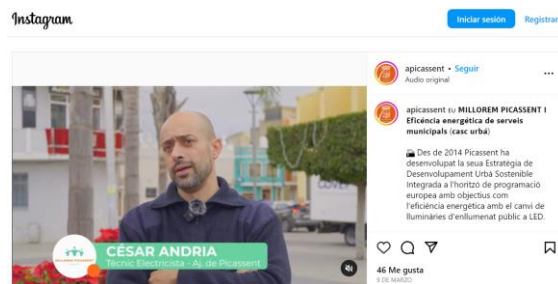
Instagram

Iniciar sesión

Registra

apicassent • Seguir
Audio original

apicassent 🇪🇺 MILLOREM PICASSENT | Eficiència energètica de serveis municipals (casc urbà)

Des de 2014 Picassent ha desenvolupat la seua Estratègia de Desenvolupament Urbà Sostenible Integrada a l'horitzó de programació europea amb objectius com l'eficiència energètica amb el canvi de lluminàries d'enllumenat públic a LED.

MILLOREM PICASSENT

CÉSAR ANDRIA
Tècnic Electricista - Aj. de Picassent

46 Me gusta
9 DE MARZO